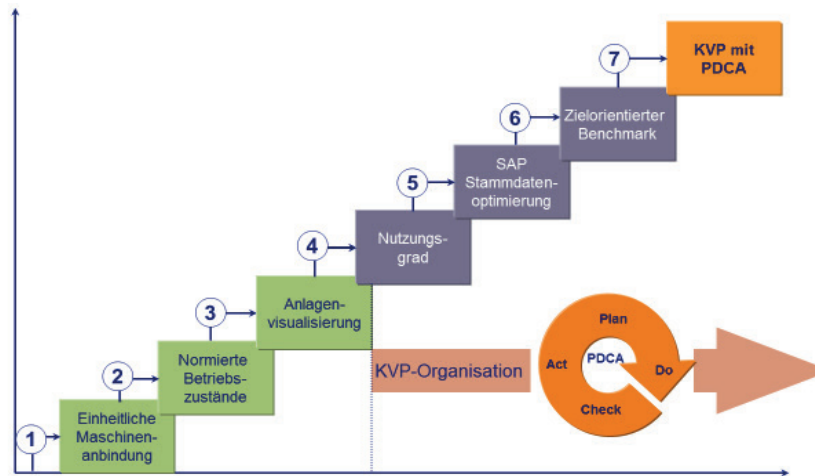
1
Einheitliche Maschinenanbindung

2
Normierte Betriebszustände

3
Anlagenvisualisierung

4
Nutzungsgrad

5
SAP Stammdatenoptimierung

6
Zielorientierter Benchmark

7
KVP mit PDCA

KVP-Organisation

Plan
Act
PDCA
Do
Check